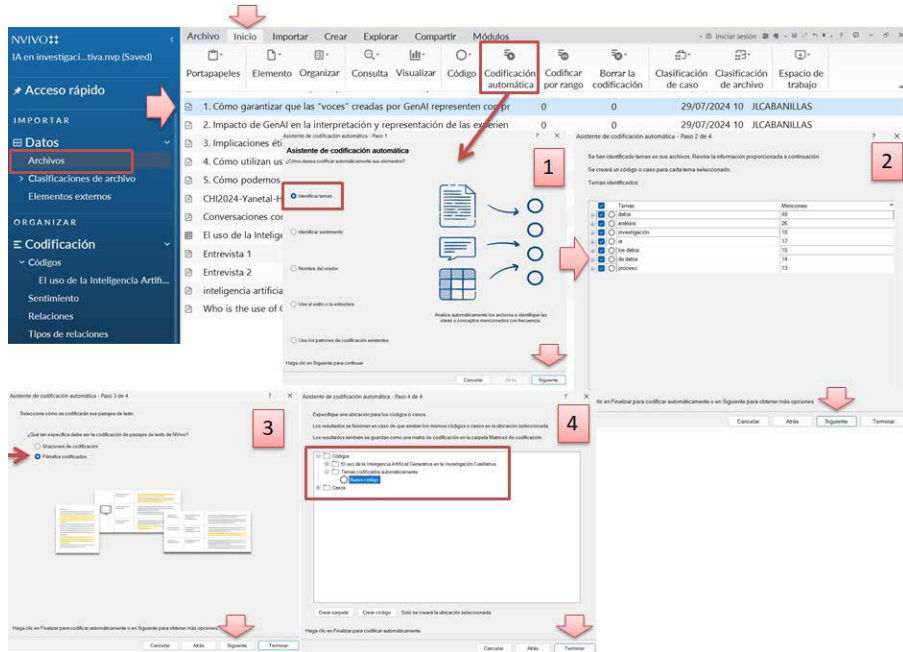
NVIVO

IA en investigaci...tiva.nvp (Saved)

Acceso rápido

IMPORTAR

Datos

Archivos

Clasificaciones de archivo

Elementos externos

ORGANIZAR

Codificación

Códigos

El uso de la Inteligencia Artifi...

Sentimiento

Relaciones

Tipos de relaciones

Archivo | Inicio | Importar | Crear | Explorar | Compartir | Módulos

Iniciar sesión

Portapapeles | Elemento | Organizar | Consulta | Visualizar | Código | Codificación automática | Codificar por rango | Borrar la codificación | Clasificación de caso | Clasificación de archivo | Espacio de trabajo

1. Cómo garantizar que las "voces" creadas por GenAI representen co pr | 0 | 0 | 29/07/2024 10 | JLCABANILLAS

2. Impacto de GenAI en la interpretación y representación de las experien | 0 | 0 | 29/07/2024 10 | JLCABANILLAS

3. Implicaciones éti

4. Cómo utilizan us

5. Cómo podemos

CHI2024-Yanetal-H

Conversaciones co

El uso de la Intelig

Entrevista 1

Entrevista 2

inteligencia artificia

Who is the use of C

Asistente de codificación automática - Paso 1

1

Asistente de codificación automática

¿Cómo desea codificar automáticamente sus elementos?

Identificar temas

Identificar sentimiento

Nombre del orador

Usar el estilo o la estructura

Usar los patrones de codificación existentes

Analice automáticamente los archivos e identifique las ideas o conceptos mencionados con frecuencia.

Haga clic en Siguiente para continuar

Cancelar | Atrás | Siguiente

Asistente de codificación automática - Paso 2 de 4

2

Se han identificado temas en sus archivos. Revise la información proporcionada a continuación.

Se creará un código o caso para cada tema seleccionado.

Temas identificados

| Temas | Menciones |
|---|---|
| datos | 49 |
| análisis | 26 |
| investigación | 18 |
| ia | 17 |
| los datos | 15 |
| de datos | 14 |
| proceso | 13 |

clic en Finalizar para codificar automáticamente o en Siguiente para obtener más opciones

Cancelar | Atrás | Siguiente | Terminar

Asistente de codificación automática - Paso 3 de 4

3

Seleccione cómo se codificarán sus pasajes de texto

¿Qué tan específico debe ser en la codificación de pasajes de texto de NVivo?

Oraciones de codificación

Párrafos codificados

Haga clic en Finalizar para codificar automáticamente o en Siguiente para obtener más opciones

Cancelar | Atrás | Siguiente | Terminar

Asistente de codificación automática - Paso 4 de 4

4

Especifique una ubicación para los códigos o casos.

Los resultados se fusionan en caso de que existan los mismos códigos o casos en la ubicación seleccionada.

Los resultados también se guardan como una matriz de codificación en la carpeta Matrices de codificación.

Códigos

El uso de la Inteligencia Artificial Generativa en la Investigación Cualitativa

Temas codificados automáticamente

Nuevo código

Casos

Crear carpeta | Crear código | Solo se creará la ubicación seleccionada.

Haga clic en Finalizar para codificar automáticamente.

Cancelar | Atrás | Terminar